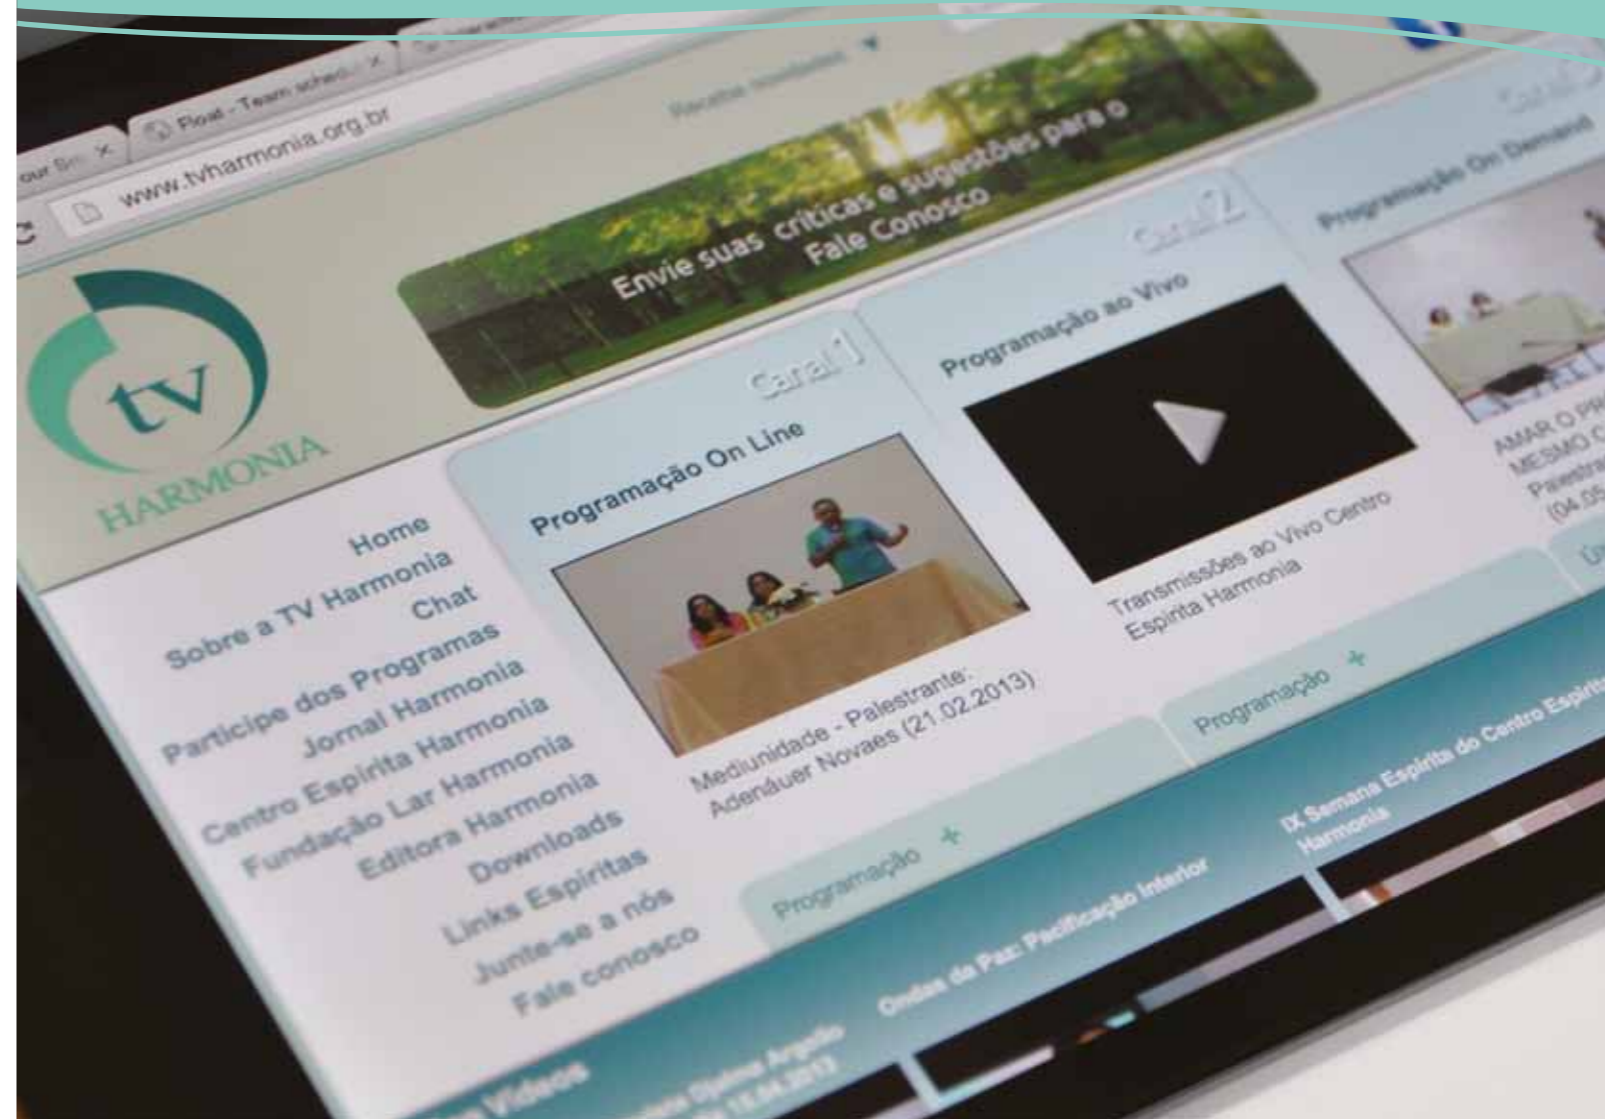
Float - Team sched

www.tvharmonia.org.br

Receba novidades

Envie suas críticas e sugestões para o Fale Conosco

tv HARMONIA

Home
Sobre a TV Harmonia
Chat
Participe dos Programas
Jornal Harmonia
Centro Espírita Harmonia
Fundação Lar Harmonia
Editora Harmonia
Downloads
Links Espíritas
Junte-se a nós
Fale conosco

Canal 1
Programação On Line
Mediunidade - Palestrante: Adenáuer Novaes (21.02.2013)
Programação +

Canal 2
Programação ao Vivo
Transmissões ao Vivo Centro Espírita Harmonia
Programação +

Canal 3
Programação On Demand
AMAR O PR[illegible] MESMO C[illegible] Palestra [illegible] (04.05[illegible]

Vídeos
Ondas de Paz: Pacificação Interior
IX Semana Espírita do Centro Espírita Harmonia